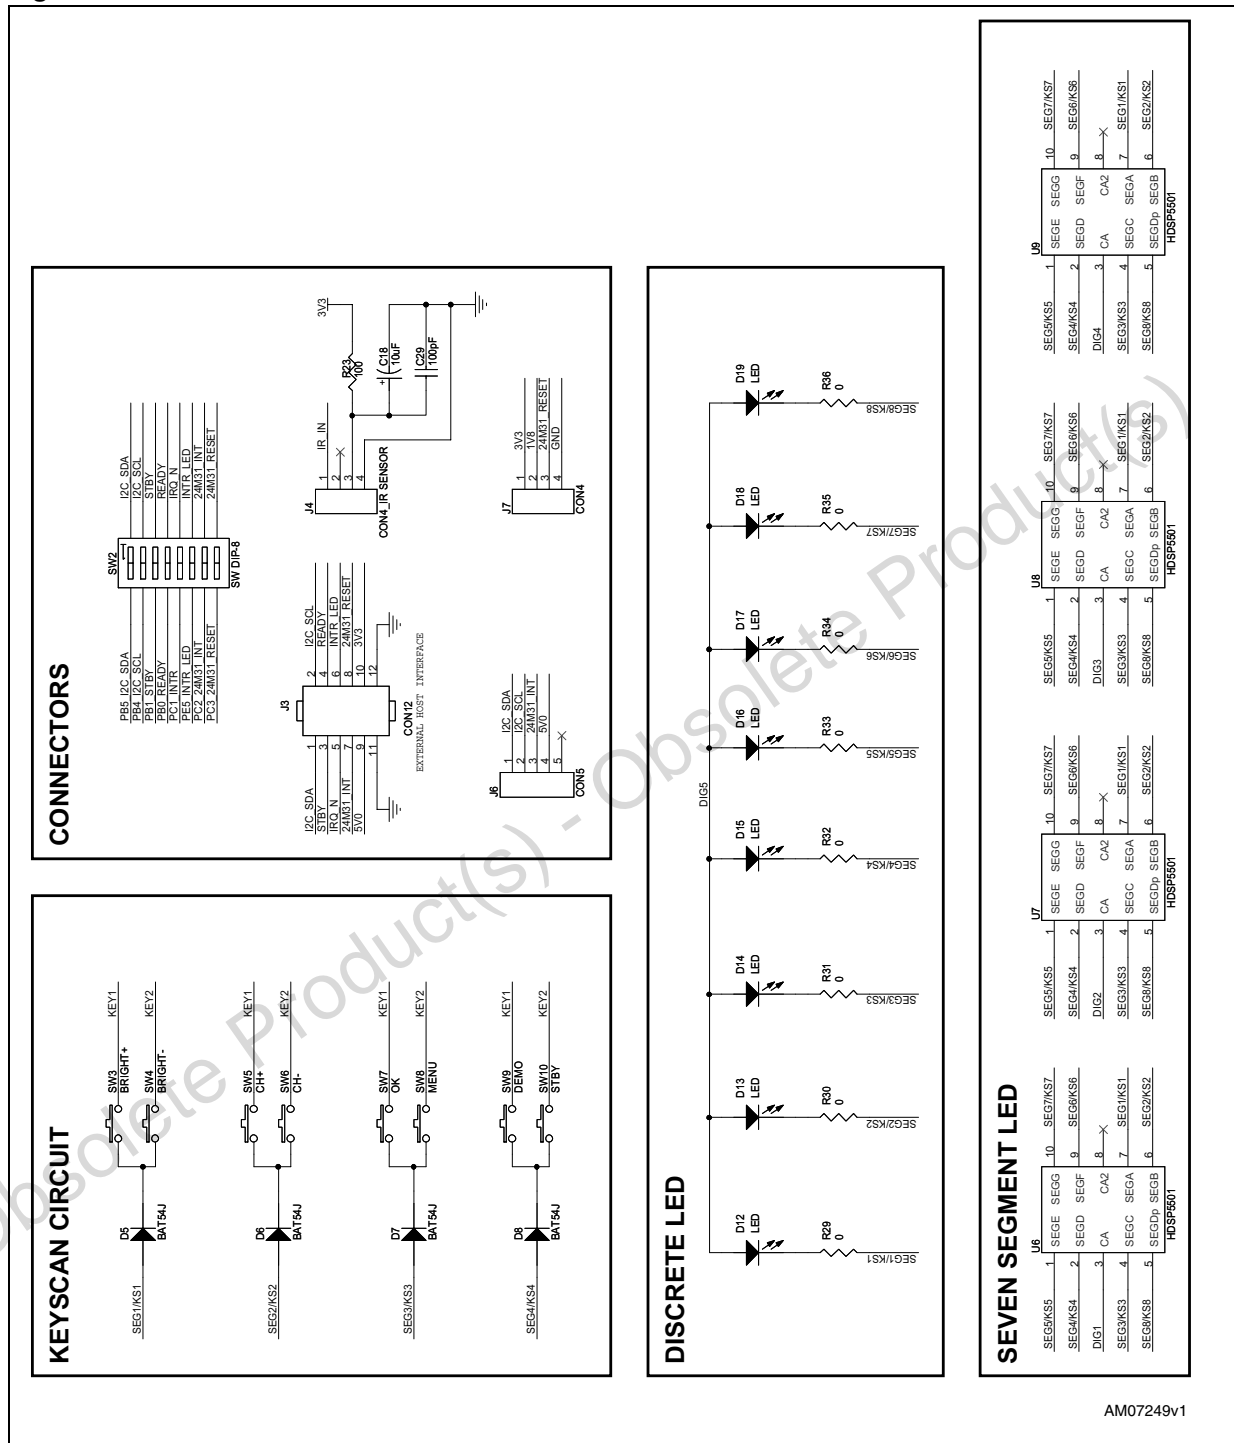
KEYSCAN CIRCUIT

SEG1/KS1
D5
BAT54J
SW3
BRIGHT+
KEY1
SW4
BRIGHT-
KEY2

SEG2/KS2
D6
BAT54J
SW5
CH+
KEY1
SW6
CH-
KEY2

SEG3/KS3
D7
BAT54J
SW7
OK
KEY1
SW8
MENU
KEY2

SEG4/KS4
D8
BAT54J
SW9
DEMO
KEY1
SW10
STBY
KEY2

CONNECTORS

PB5 I2C_SDA
PB4 I2C_SCL
PB1 STBY
PB0 READY
PC1 INTR_LED
PE5 INTR_LED
PC2 24M31_INT
PC3 24M31_RESET
SW2
SW DIP-8
I2C_SDA
I2C_SCL
STBY
READY
IRQ_N
INTR_LED
24M31_INT
24M31_RESET

I2C_SDA
STBY
IRQ_N
24M31_INT
5V0
J3
CON12
EXTERNAL HOST INTERFACE
1 3 5 7 9 11
2 4 6 8 10 12
I2C_SCL
READY
INTR_LED
24M31_RESET
3V3

J6
CON5
1 I2C_SDA
2 I2C_SCL
3 24M31_INT
4 5V0
5

J4
CON4_IR SENSOR
1 IR_IN
2
3
4
R23
100
3V3
C18
10uF
C29
100pF

J7
CON4
1 3V3
2 1V8
3 24M31_RESET
4 GND

DISCRETE LED

DIG5
D12 LED R29 0 SEG1/KS1
D13 LED R30 0 SEG2/KS2
D14 LED R31 0 SEG3/KS3
D15 LED R32 0 SEG4/KS4
D16 LED R33 0 SEG5/KS5
D17 LED R34 0 SEG6/KS6
D18 LED R35 0 SEG7/KS7
D19 LED R36 0 SEG8/KS8

SEVEN SEGMENT LED

U6
SEG5/KS5 1 SEGE SEGG 10 SEG7/KS7
SEG4/KS4 2 SEGD SEGF 9 SEG6/KS6
DIG1 3 CA CA2 8
SEG3/KS3 4 SEGC SEGA 7 SEG1/KS1
SEG8/KS8 5 SEGDp SEGB 6 SEG2/KS2
HDSP5501

U7
SEG5/KS5 1 SEGE SEGG 10 SEG7/KS7
SEG4/KS4 2 SEGD SEGF 9 SEG6/KS6
DIG2 3 CA CA2 8
SEG3/KS3 4 SEGC SEGA 7 SEG1/KS1
SEG8/KS8 5 SEGDp SEGB 6 SEG2/KS2
HDSP5501

U8
SEG5/KS5 1 SEGE SEGG 10 SEG7/KS7
SEG4/KS4 2 SEGD SEGF 9 SEG6/KS6
DIG3 3 CA CA2 8
SEG3/KS3 4 SEGC SEGA 7 SEG1/KS1
SEG8/KS8 5 SEGDp SEGB 6 SEG2/KS2
HDSP5501

U9
SEG5/KS5 1 SEGE SEGG 10 SEG7/KS7
SEG4/KS4 2 SEGD SEGF 9 SEG6/KS6
DIG4 3 CA CA2 8
SEG3/KS3 4 SEGC SEGA 7 SEG1/KS1
SEG8/KS8 5 SEGDp SEGB 6 SEG2/KS2
HDSP5501

Obsolete Product(s) - Obsolete Product(s)

AM07249v1